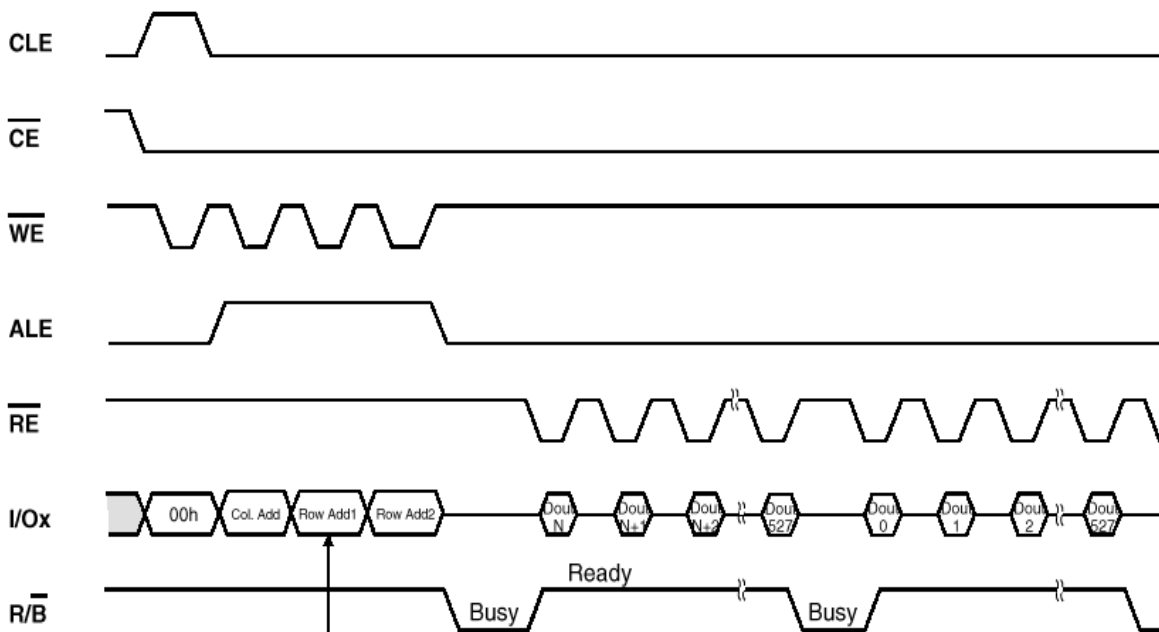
CLE

$\overline{CE}$

$\overline{WE}$

ALE

$\overline{RE}$

I/Ox

00h

Col. Add

Row Add1

Row Add2

Dout N

Dout N+1

Dout N+2

Dout 527

Dout 0

Dout 1

Dout 2

Dout 527

Ready

$R/\overline{B}$

Busy

Busy